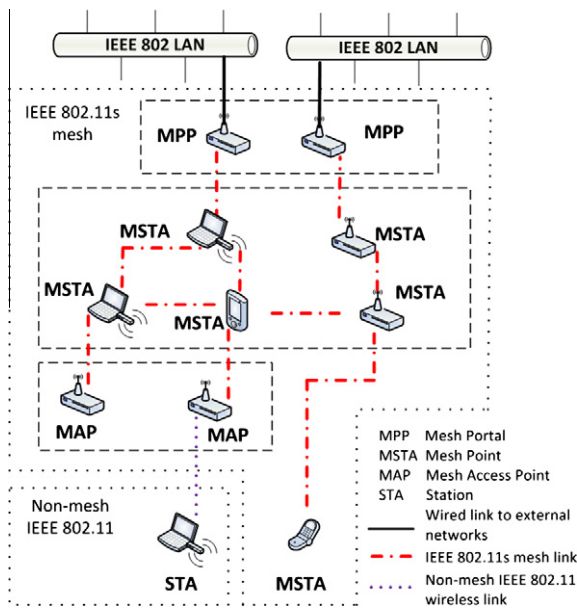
IEEE 802 LAN
IEEE 802 LAN
IEEE 802.11s mesh
MPP
MPP
MSTA
MSTA
MSTA
MSTA
MSTA
MAP
MAP
Non-mesh IEEE 802.11
STA
MSTA

| | |
|---|---|
| MPP | Mesh Portal |
| MSTA | Mesh Point |
| MAP | Mesh Access Point |
| STA | Station |
| | Wired link to external networks |
| | IEEE 802.11s mesh link |
| | Non-mesh IEEE 802.11 wireless link |